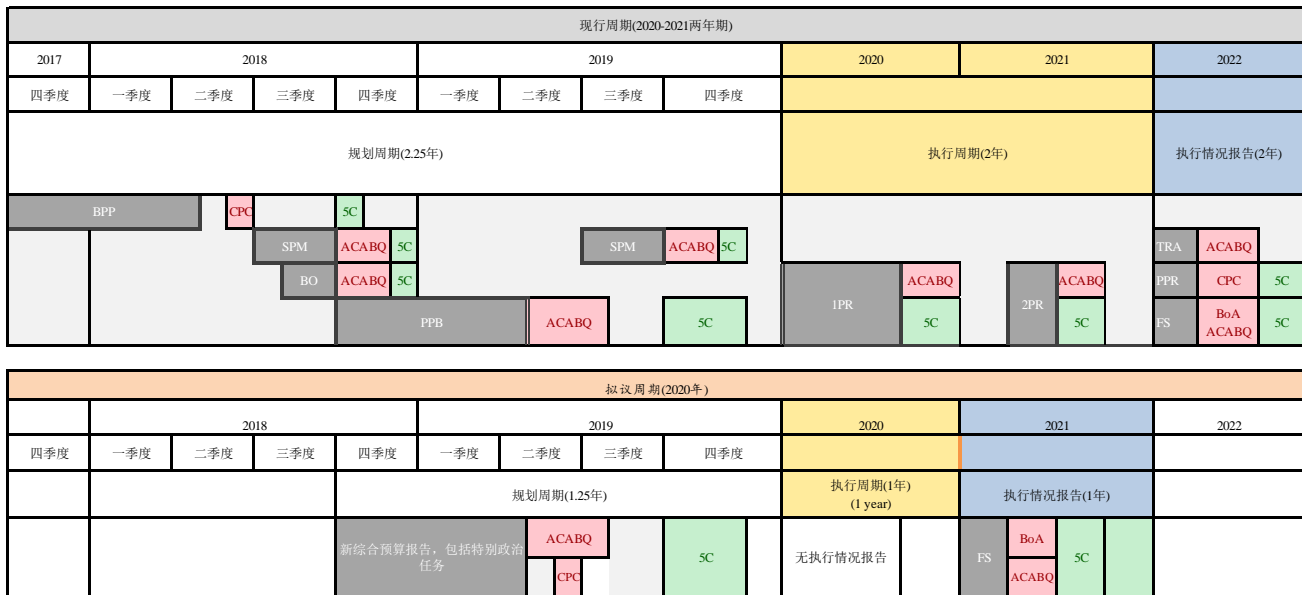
现行周期(2020-2021两年期)

| 2017 | 2018 | | | | 2019 | | | | 2020 | 2021 | 2022 |
|---|---|---|---|---|---|---|---|---|---|---|---|
| 四季度 | 一季度 | 二季度 | 三季度 | 四季度 | 一季度 | 二季度 | 三季度 | 四季度 | | | |
| 规划周期(2.25年) | | | | | | | | | 执行周期(2年) | | 执行情况报告(2年) |

BPP CPC 5C
SPM ACABQ 5C SPM ACABQ 5C TRA ACABQ
BO ACABQ 5C 1PR ACABQ 2PR ACABQ PPR CPC 5C
PPB ACABQ 5C 5C 5C FS BoA ACABQ 5C

拟议周期(2020年)

| | 2018 | | | | 2019 | | | | 2020 | 2021 | 2022 |
|---|---|---|---|---|---|---|---|---|---|---|---|
| 四季度 | 一季度 | 二季度 | 三季度 | 四季度 | 一季度 | 二季度 | 三季度 | 四季度 | | | |
| | | 规划周期(1.25年) | | | | | | | 执行周期(1年) (1 year) | 执行情况报告(1年) | |

新综合预算报告，包括特别政治任务 ACABQ CPC 5C 无执行情况报告 FS BoA ACABQ 5C